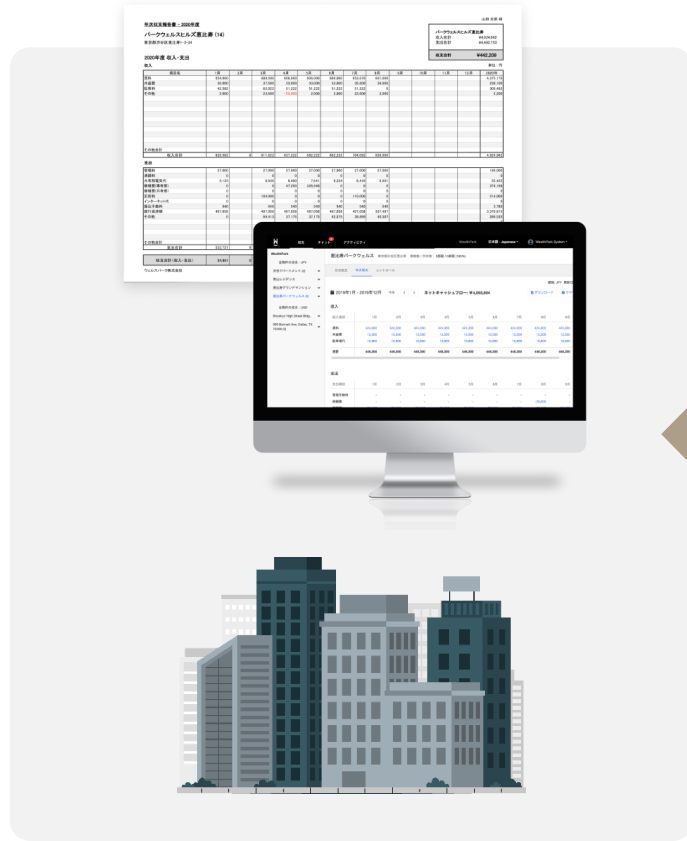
年次収支報告書 - 2020年度
パークウェルスヒルズ恵比寿 (14)
2020年度 収入・支出
パークウェルスヒルズ恵比寿
収支合計 ¥442,239

恵比寿パークウェルス
2019年1月 - 2019年12月
ネットキャッシュフロー: ¥4,063,004
収入
支出